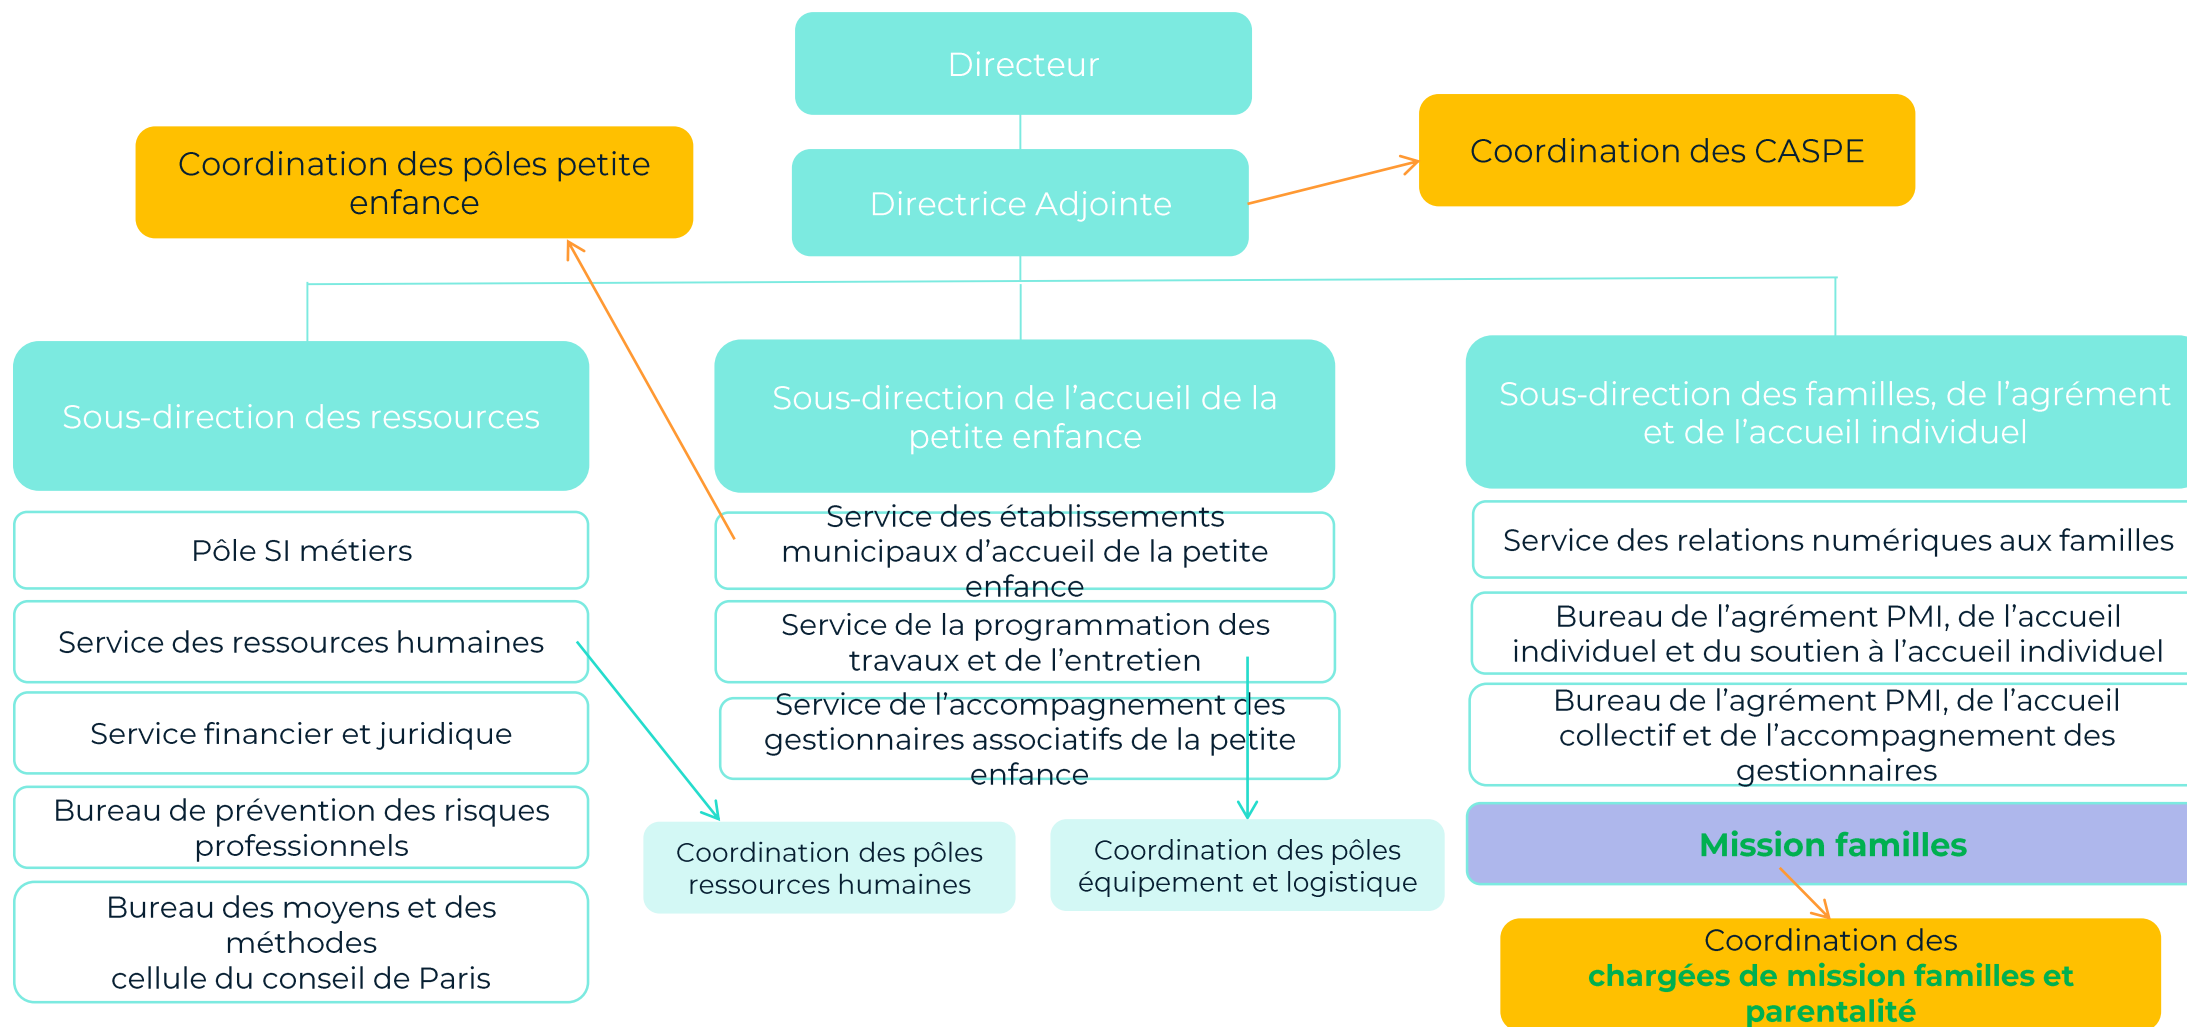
Directeur

Directrice Adjointe

Coordination des pôles petite enfance

Coordination des CASPE

Sous-direction des ressources

Pôle SI métiers

Service des ressources humaines

Service financier et juridique

Bureau de prévention des risques professionnels

Bureau des moyens et des méthodes
cellule du conseil de Paris

Sous-direction de l'accueil de la petite enfance

Service des établissements municipaux d'accueil de la petite enfance

Service de la programmation des travaux et de l'entretien

Service de l'accompagnement des gestionnaires associatifs de la petite enfance

Coordination des pôles ressources humaines

Coordination des pôles équipement et logistique

Sous-direction des familles, de l'agrément et de l'accueil individuel

Service des relations numériques aux familles

Bureau de l'agrément PMI, de l'accueil individuel et du soutien à l'accueil individuel

Bureau de l'agrément PMI, de l'accueil collectif et de l'accompagnement des gestionnaires

Mission familles

Coordination des
chargées de mission familles et parentalité